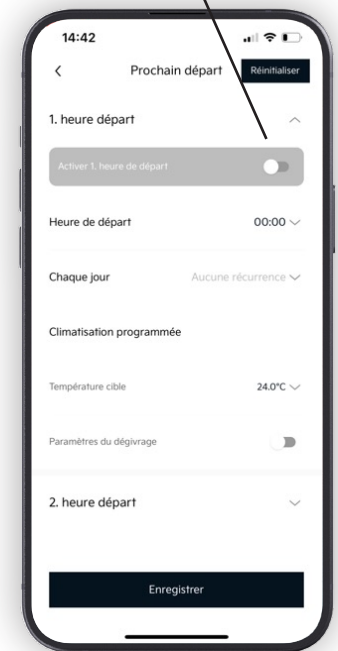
14:42

Prochain départ

Réinitialiser

1. heure départ

Activer 1. heure de départ

Heure de départ

00:00

Chaque jour

Aucune récurrence

Climatisation programmée

Température cible

24.0°C

Paramètres du dégivrage

2. heure départ

Enregistrer